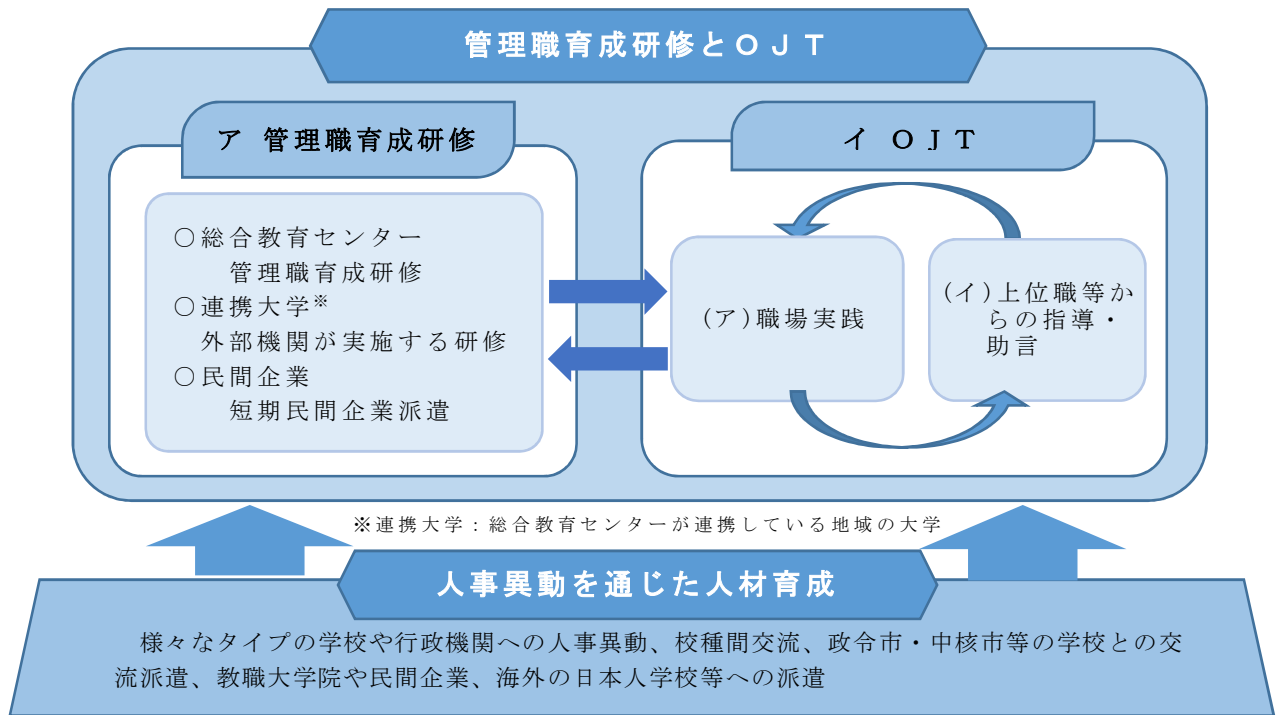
管理職育成研修とＯＪＴ

ア　管理職育成研修

○総合教育センター
　管理職育成研修
○連携大学※
　外部機関が実施する研修
○民間企業
　短期民間企業派遣

イ　ＯＪＴ

（ア）職場実践

（イ）上位職等からの指導・助言

※連携大学：総合教育センターが連携している地域の大学

人事異動を通じた人材育成

様々なタイプの学校や行政機関への人事異動、校種間交流、政令市・中核市等の学校との交流派遣、教職大学院や民間企業、海外の日本人学校等への派遣